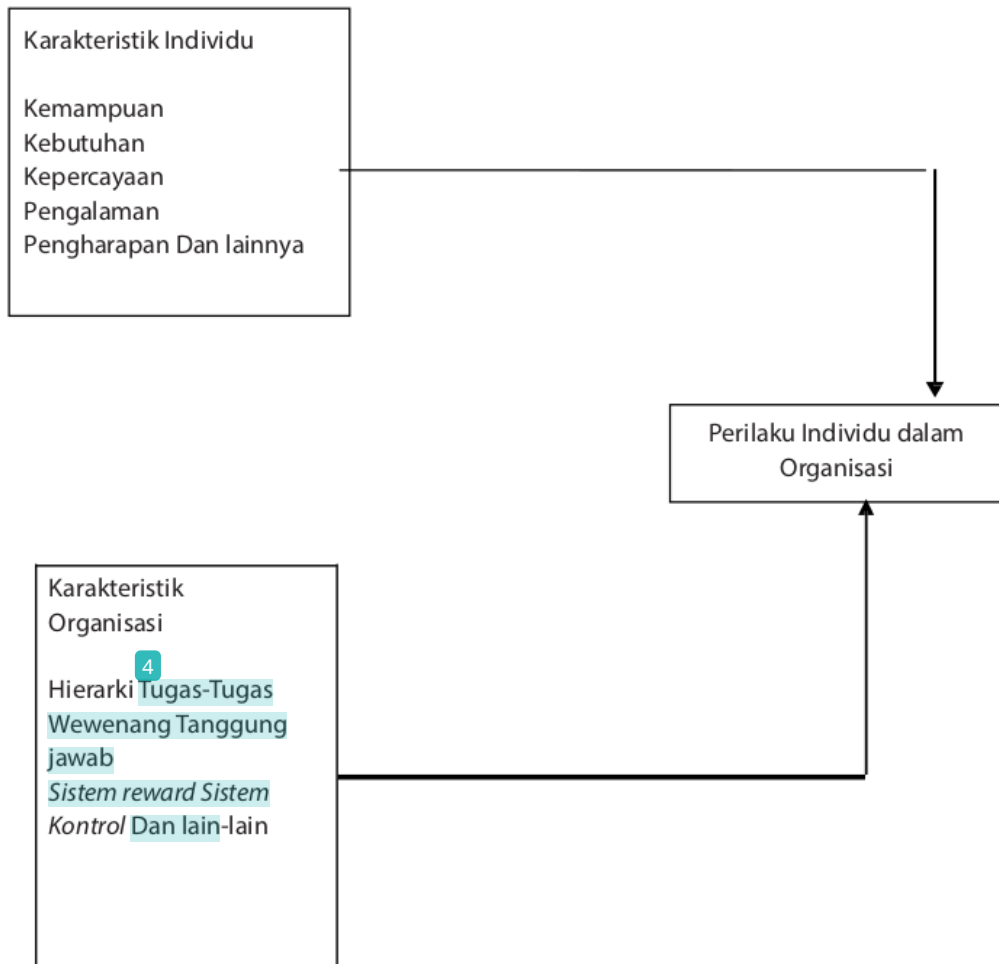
Karakteristik Individu

Kemampuan
Kebutuhan
Kepercayaan
Pengalaman
Pengharapan Dan lainnya

Perilaku Individu dalam Organisasi

Karakteristik Organisasi

4

Hierarki Tugas-Tugas Wewenang Tanggung jawab *Sistem reward Sistem Kontrol* Dan lain-lain